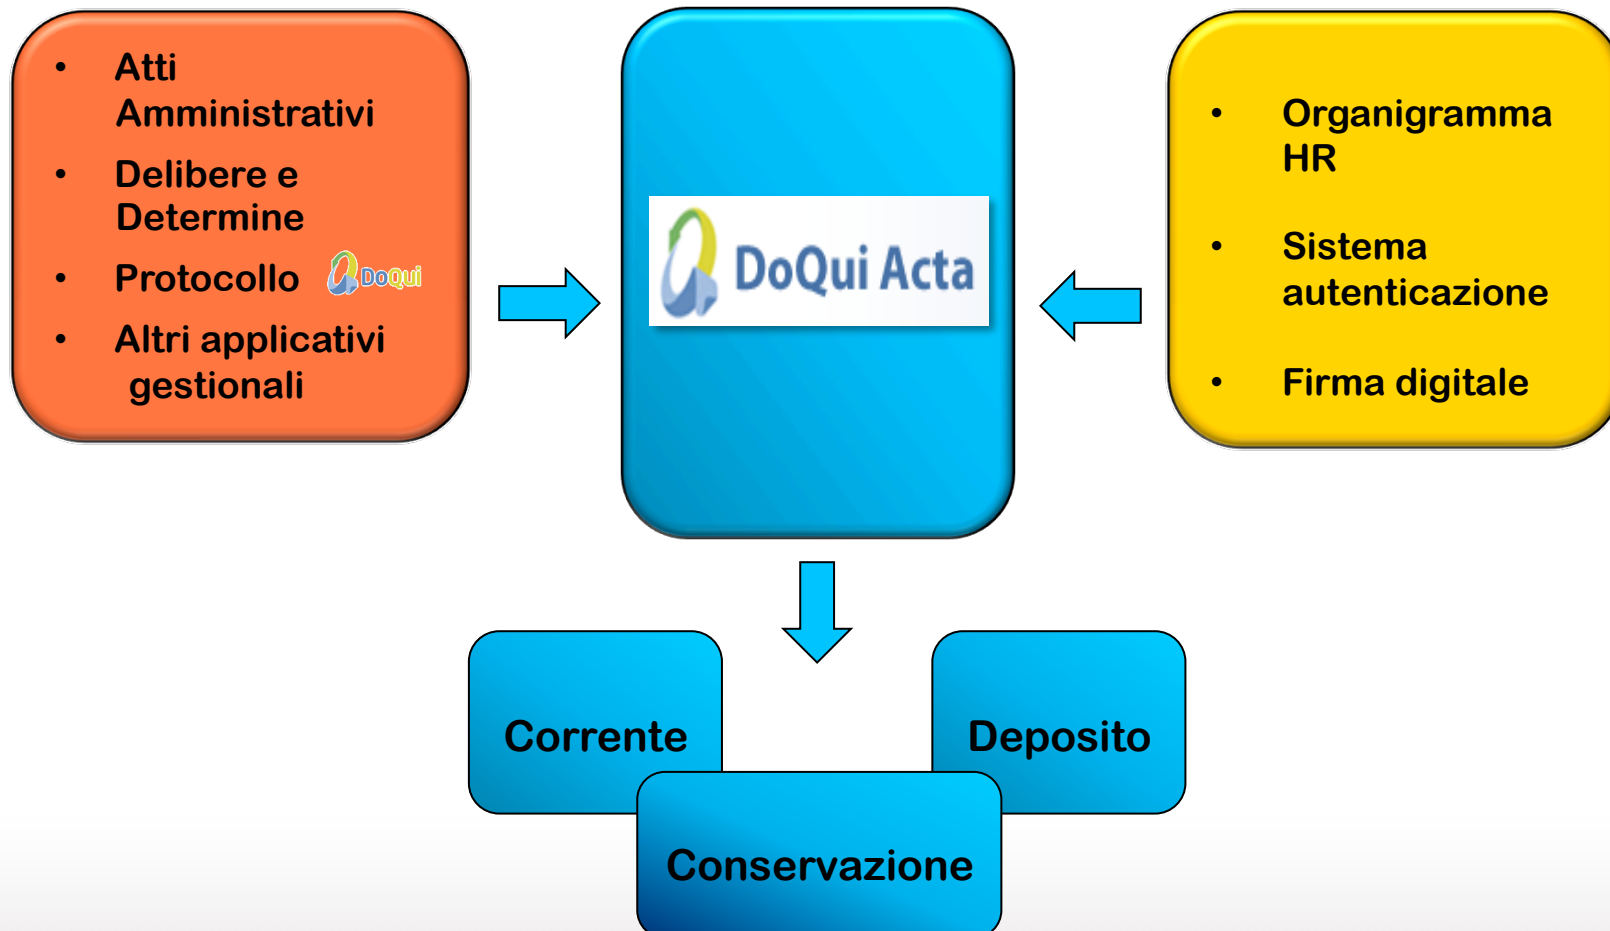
- Atti Amministrativi
- Delibere e Determine
- Protocollo DoQui
- Altri applicativi gestionali

DoQui Acta

- Organigramma HR
- Sistema autenticazione
- Firma digitale

Corrente

Deposito

Conservazione